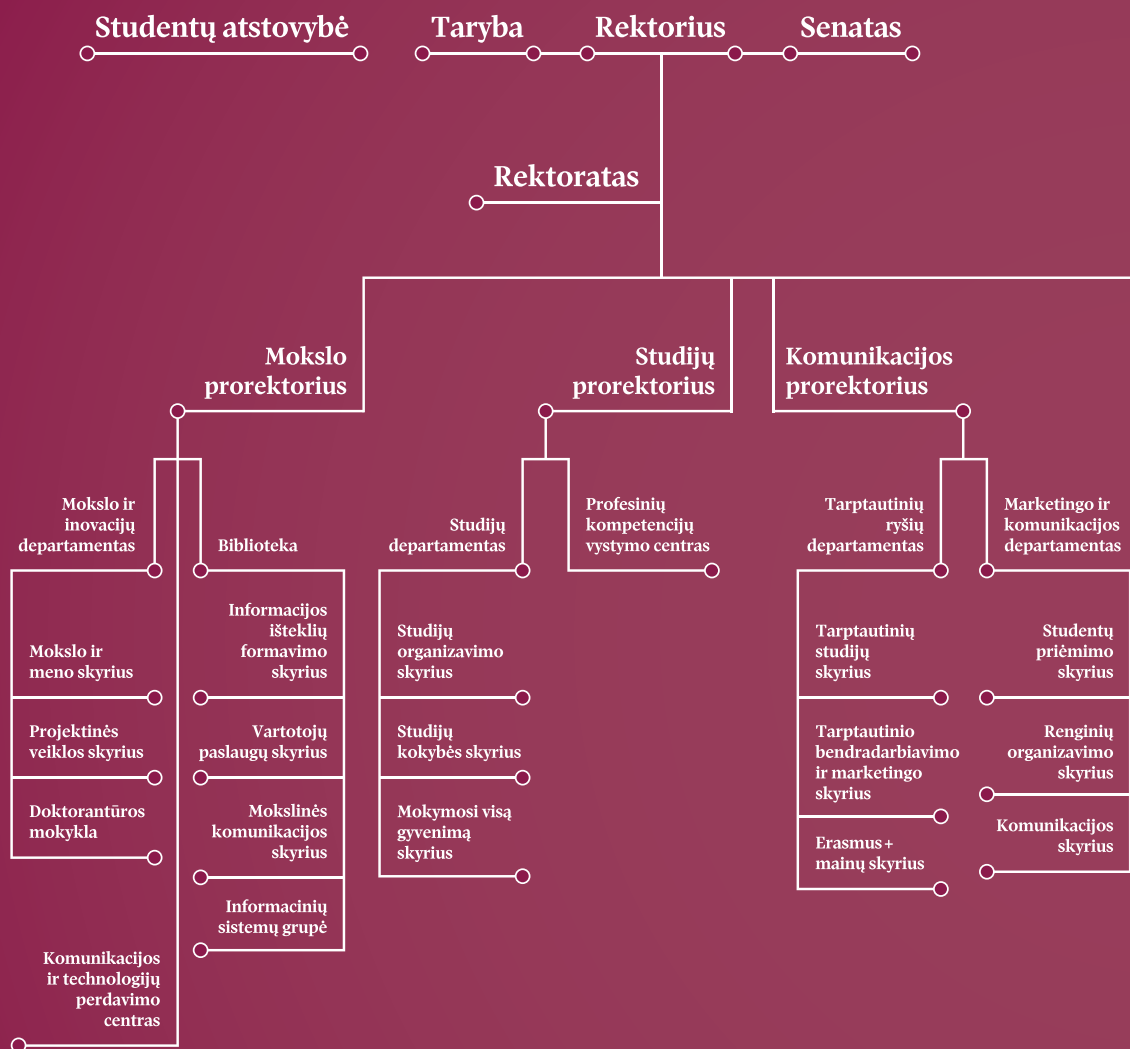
Studentų atstovybė

Taryba

Rektorius

Senatas

Rektoratas

Mokslo prorektorius

Studijų prorektorius

Komunikacijos prorektorius

Mokslo ir inovacijų departamentas

Mokslo ir meno skyrius

Projektinės veiklos skyrius

Doktorantūros mokykla

Biblioteka

Informacijos išteklių formavimo skyrius

Vartotojų paslaugų skyrius

Mokslinės komunikacijos skyrius

Informacinių sistemų grupė

Komunikacijos ir technologijų perdavimo centras

Studijų departamentas

Studijų organizavimo skyrius

Studijų kokybės skyrius

Mokymosi visą gyvenimą skyrius

Profesinių kompetencijų vystymo centras

Tarptautinių ryšių departamentas

Tarptautinių studijų skyrius

Tarptautinio bendradarbiavimo ir marketingo skyrius

Erasmus+ mainų skyrius

Marketingo ir komunikacijos departamentas

Studentų priėmimo skyrius

Renginių organizavimo skyrius

Komunikacijos skyrius